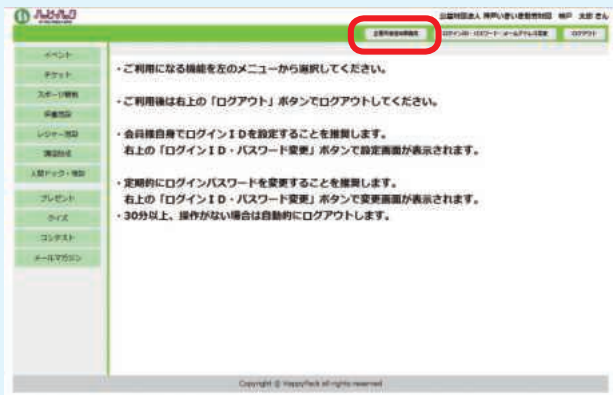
ハピテル

公益財団法人 神戸いきいき勤労財団 神戸 太郎 さん

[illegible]

ログインID・パスワード・メールアドレス変更

ログアウト

イベント
チケット
スポーツ教室
伊香保別荘
レジャー施設
講習会
人間ドック・検診
プレゼント
クイズ
コンテスト
メールマガジン

・ご利用になる機能を左のメニューから選択してください。

・ご利用後は右上の「ログアウト」ボタンでログアウトしてください。

・会員様自身でログインＩＤを設定することを推奨します。
右上の「ログインＩＤ・パスワード変更」ボタンで設定画面が表示されます。

・定期的にログインパスワードを変更することを推奨します。
右上の「ログインＩＤ・パスワード変更」ボタンで変更画面が表示されます。
・30分以上、操作がない場合は自動的にログアウトします。

Copyright © HappyPack All rights reserved